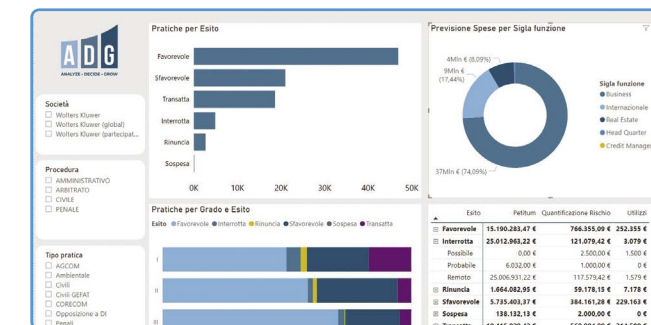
ADG
ANALYZE - DECIDE - GROW

Società
Wolters Kluwer
Wolters Kluwer (global)
Wolters Kluwer (partecipat...

Procedura
AMMINISTRATIVO
ARBITRATO
CIVILE
PENALE

Tipo pratica
AGCOM
Ambientale
Civili
Civili GEFAT
CORECOM
Opposizione a DI
Penali

Pratiche per Esito
Favorevole
Sfavorevole
Transatta
Interrotta
Rinuncia
Sospesa
0K 10K 20K 30K 40K 50K

Previsione Spese per Sigla funzione
4Mln € (8,09%)
9Mln € (17,44%)
37Mln € (74,09%)
Sigla funzione
Business
Internazionale
Real Estate
Head Quarter
Credit Managem

Pratiche per Grado e Esito
Esito ● Favorevole ● Interrotta ● Rinuncia ● Sfavorevole ● Sospesa ● Transatta
I
II
III

| Esito | Petitum | Quantificazione Rischio | Utilizzi |
|---|---|---|---|
| ⊟ Favorevole | 15.190.283,47 € | 766.355,09 € | 252.355 € |
| ⊟ Interrotta | 25.012.963,22 € | 121.079,42 € | 3.079 € |
| Possibile | 0,00 € | 2.500,00 € | 1.500 € |
| Probabile | 6.032,00 € | 1.000,00 € | 0 € |
| Remoto | 25.006.931,22 € | 117.579,42 € | 1.579 € |
| ⊞ Rinuncia | 1.664.082,95 € | 59.178,15 € | 7.178 € |
| ⊞ Sfavorevole | 5.735.403,37 € | 384.161,28 € | 229.163 € |
| ⊞ Sospesa | 138.132,13 € | 2.000,00 € | 0 € |